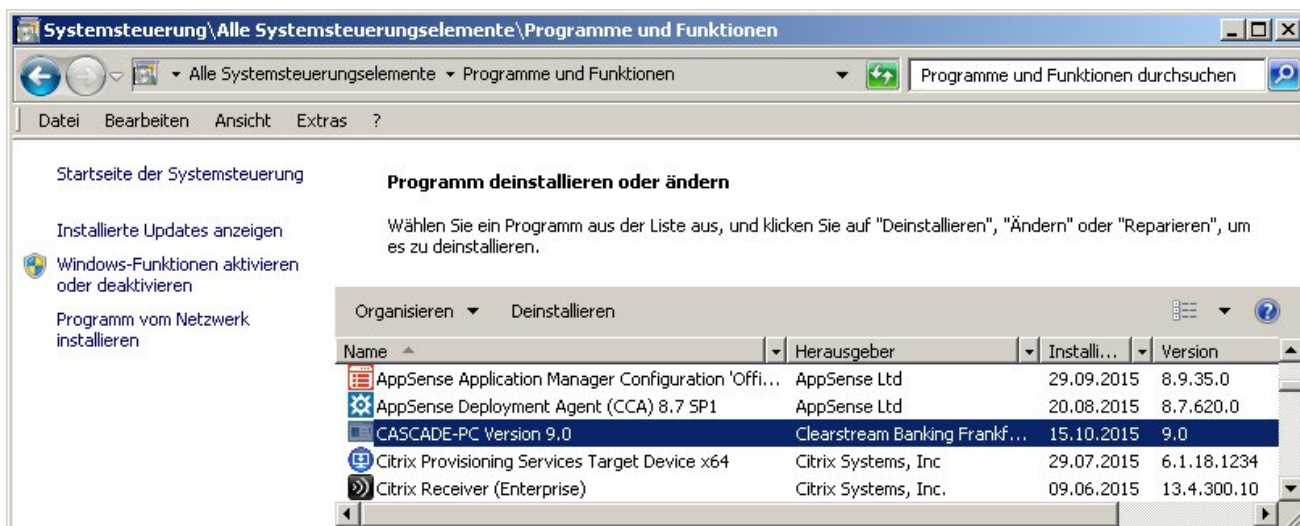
Systemsteuerung\Alle Systemsteuerungselemente\Programme und Funktionen

▸ Alle Systemsteuerungselemente ▸ Programme und Funktionen

Programme und Funktionen durchsuchen

Datei Bearbeiten Ansicht Extras ?

Startseite der Systemsteuerung

Installierte Updates anzeigen

Windows-Funktionen aktivieren oder deaktivieren

Programm vom Netzwerk installieren

Programm deinstallieren oder ändern

Wählen Sie ein Programm aus der Liste aus, und klicken Sie auf "Deinstallieren", "Ändern" oder "Reparieren", um es zu deinstallieren.

Organisieren ▾ Deinstallieren

| Name | Herausgeber | Installi... | Version |
|---|---|---|---|
| AppSense Application Manager Configuration 'Offi... | AppSense Ltd | 29.09.2015 | 8.9.35.0 |
| AppSense Deployment Agent (CCA) 8.7 SP1 | AppSense Ltd | 20.08.2015 | 8.7.620.0 |
| CASCADE-PC Version 9.0 | Clearstream Banking Frankf... | 15.10.2015 | 9.0 |
| Citrix Provisioning Services Target Device x64 | Citrix Systems, Inc | 29.07.2015 | 6.1.18.1234 |
| Citrix Receiver (Enterprise) | Citrix Systems, Inc. | 09.06.2015 | 13.4.300.10 |